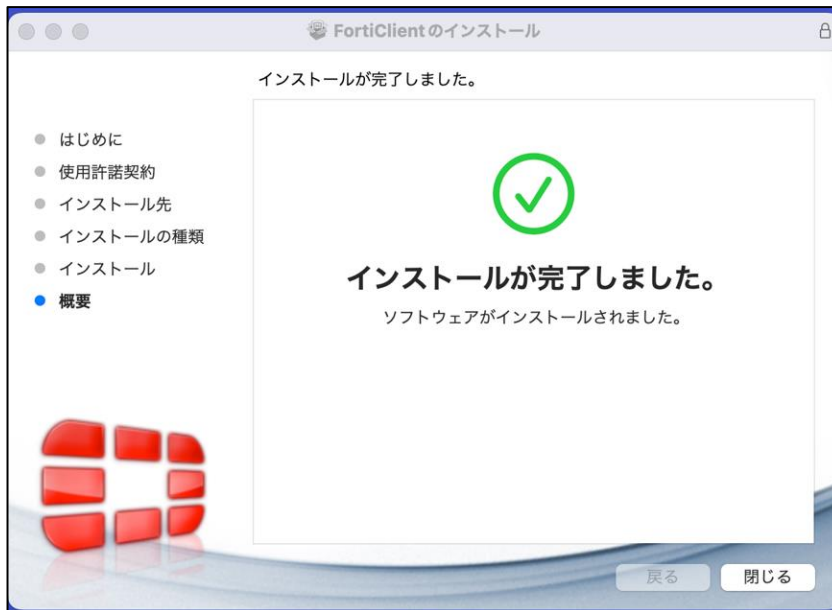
FortiClientのインストール

インストールが完了しました。

はじめに
使用許諾契約
インストール先
インストールの種類
インストール
概要

インストールが完了しました。
ソフトウェアがインストールされました。

戻る
閉じる